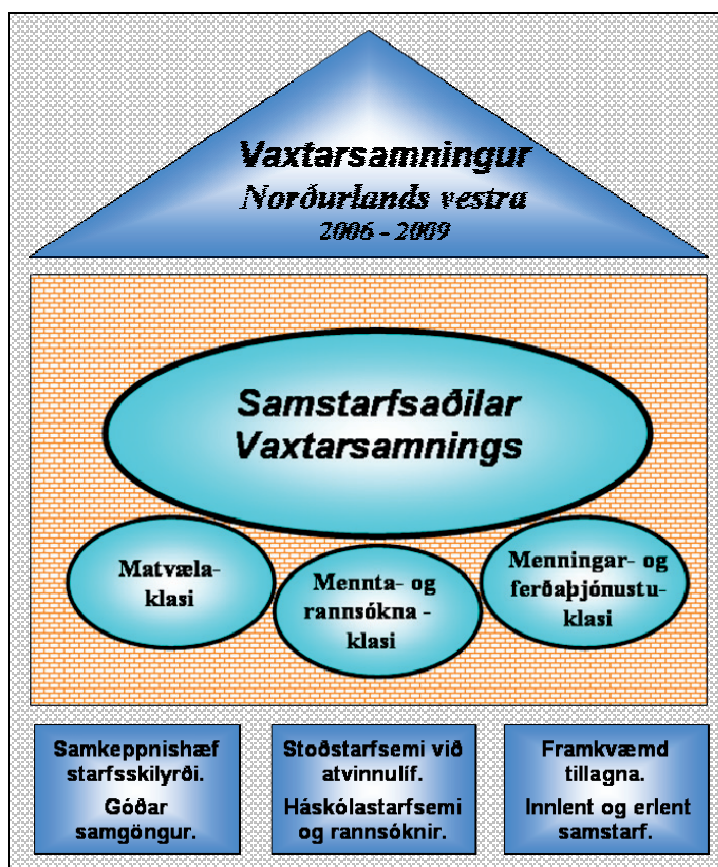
Vaxtarsamningur
Norðurlands vestra
2006 - 2009

Samstarfsaðilar
Vaxtarsamnings

Matvælaklasi

Mennta- og rannsókna - klasi

Menningar- og ferðaþjónustuklasi

Samkeppnishæf starfsskilyrði.
Góðar samgöngur.

Stoðstarfsemi við atvinnulíf.
Háskólastarfsemi og rannsóknir.

Framkvæmd tillagna.
Innlent og erlent samstarf.